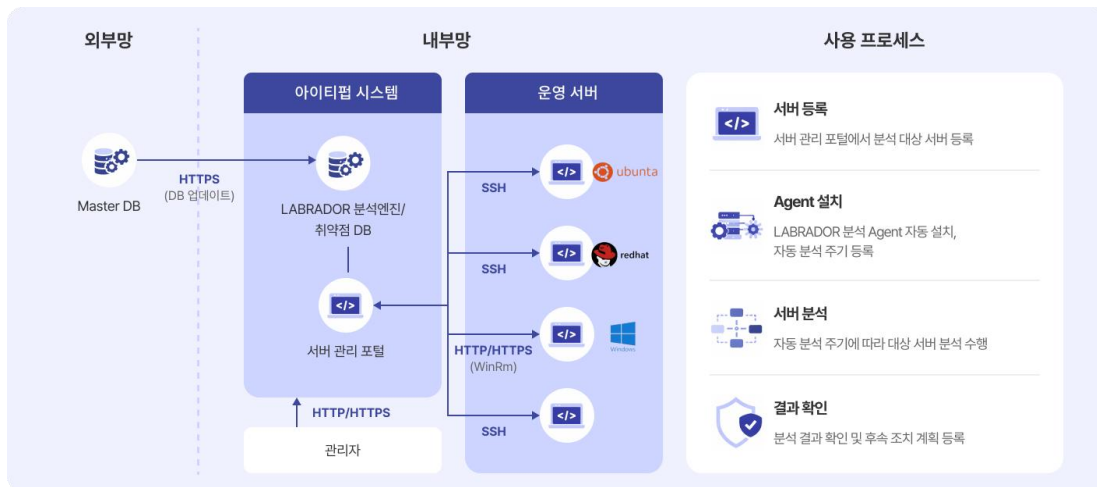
외부망

내부망

사용 프로세스

아이티펍 시스템

운영 서버

Master DB

HTTPS
(DB 업데이트)

LABRADOR 분석엔진/
취약점 DB

서버 관리 포털

HTTP/HTTPS

관리자

SSH

ubuntu

SSH

redhat

HTTP/HTTPS
(WinRm)

Windows

SSH

서버 등록
서버 관리 포털에서 분석 대상 서버 등록

Agent 설치
LABRADOR 분석 Agent 자동 설치,
자동 분석 주기 등록

서버 분석
자동 분석 주기에 따라 대상 서버 분석 수행

결과 확인
분석 결과 확인 및 후속 조치 계획 등록